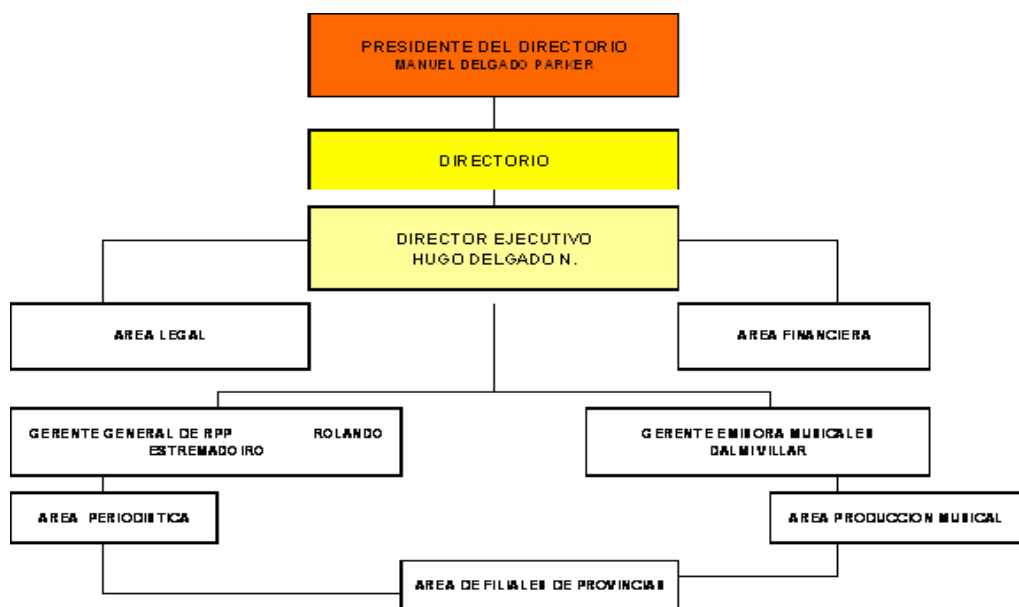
PRESIDENTE DEL DIRECTORIO
MANUEL DELGADO PARKER

DIRECTORIO

DIRECTOR EJECUTIVO
HUGO DELGADO N.

AREA LEGAL

AREA FINANCIERA

GERENTE GENERAL DE RPP ROLANDO ESTREMADOIRO

GERENTE EMISORA MUSICALES DALMIVILLAR

AREA PERIODISTICA

AREA PRODUCCION MUSICAL

AREA DE FILIALES DE PROVINCIAS